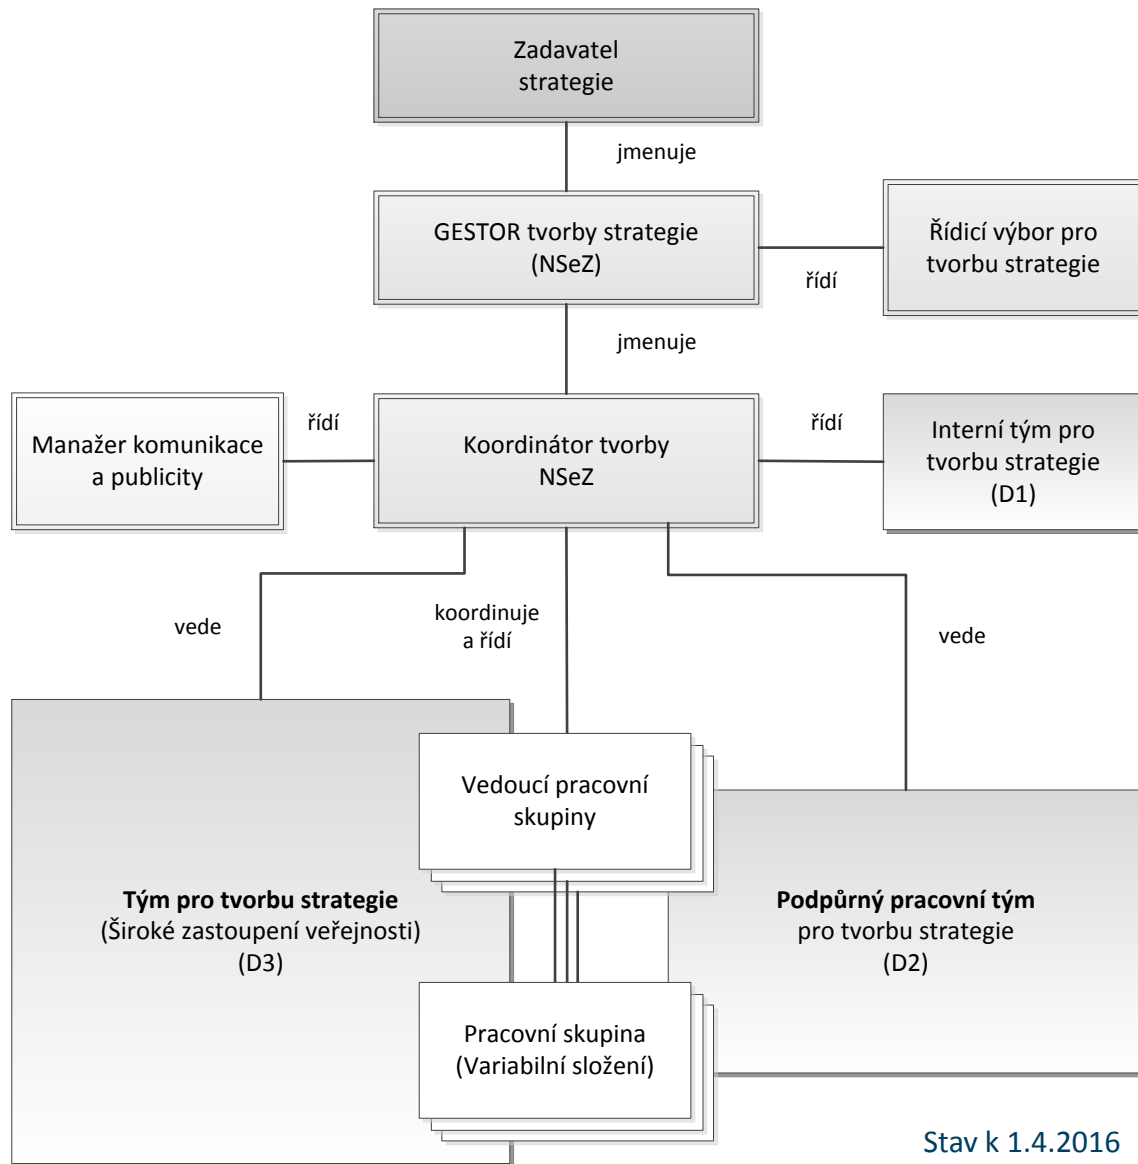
Zadavatel strategie

jmenuje

GESTOR tvorby strategie (NSeZ)

řídí

Řídicí výbor pro tvorbu strategie

jmenuje

Manažer komunikace a publicity

řídí

Koordinátor tvorby NSeZ

řídí

Interní tým pro tvorbu strategie (D1)

vede

koordinuje a řídí

vede

Vedoucí pracovní skupiny

**Tým pro tvorbu strategie**
(Široké zastoupení veřejnosti)
(D3)

**Podpůrný pracovní tým**
pro tvorbu strategie
(D2)

Pracovní skupina (Variabilní složení)

Stav k 1.4.2016